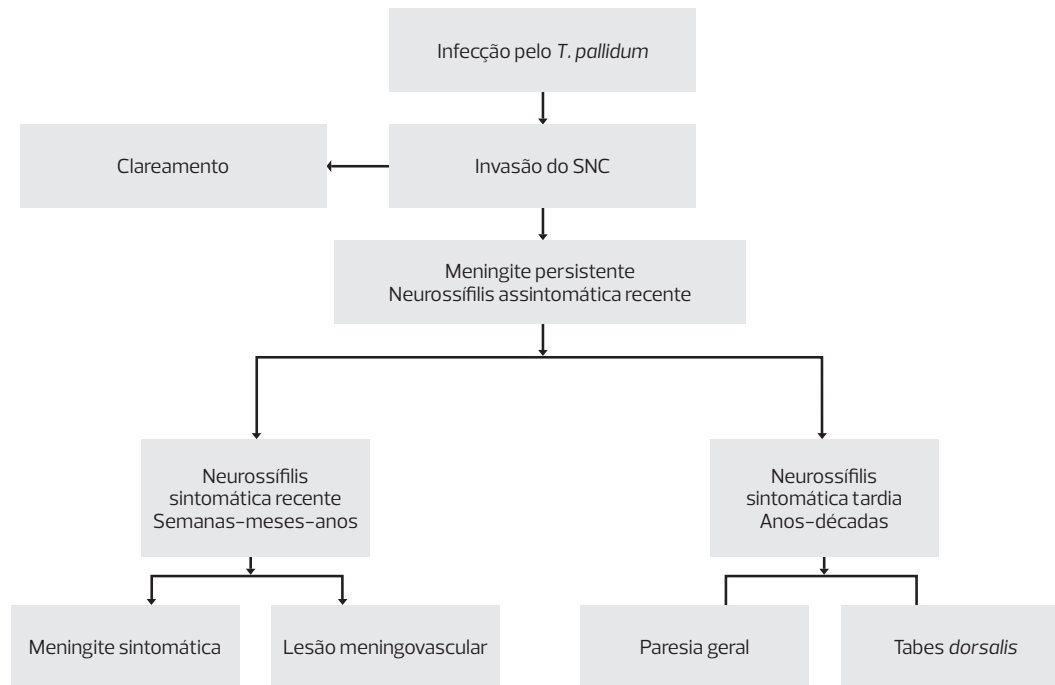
Infecção pelo T. pallidum

Clareamento

Invasão do SNC

Meningite persistente
Neurossífilis assintomática recente

Neurossífilis sintomática recente
Semanas-meses-anos

Neurossífilis sintomática tardia
Anos-décadas

Meningite sintomática

Lesão meningovascular

Paresia geral

Tabes dorsalis